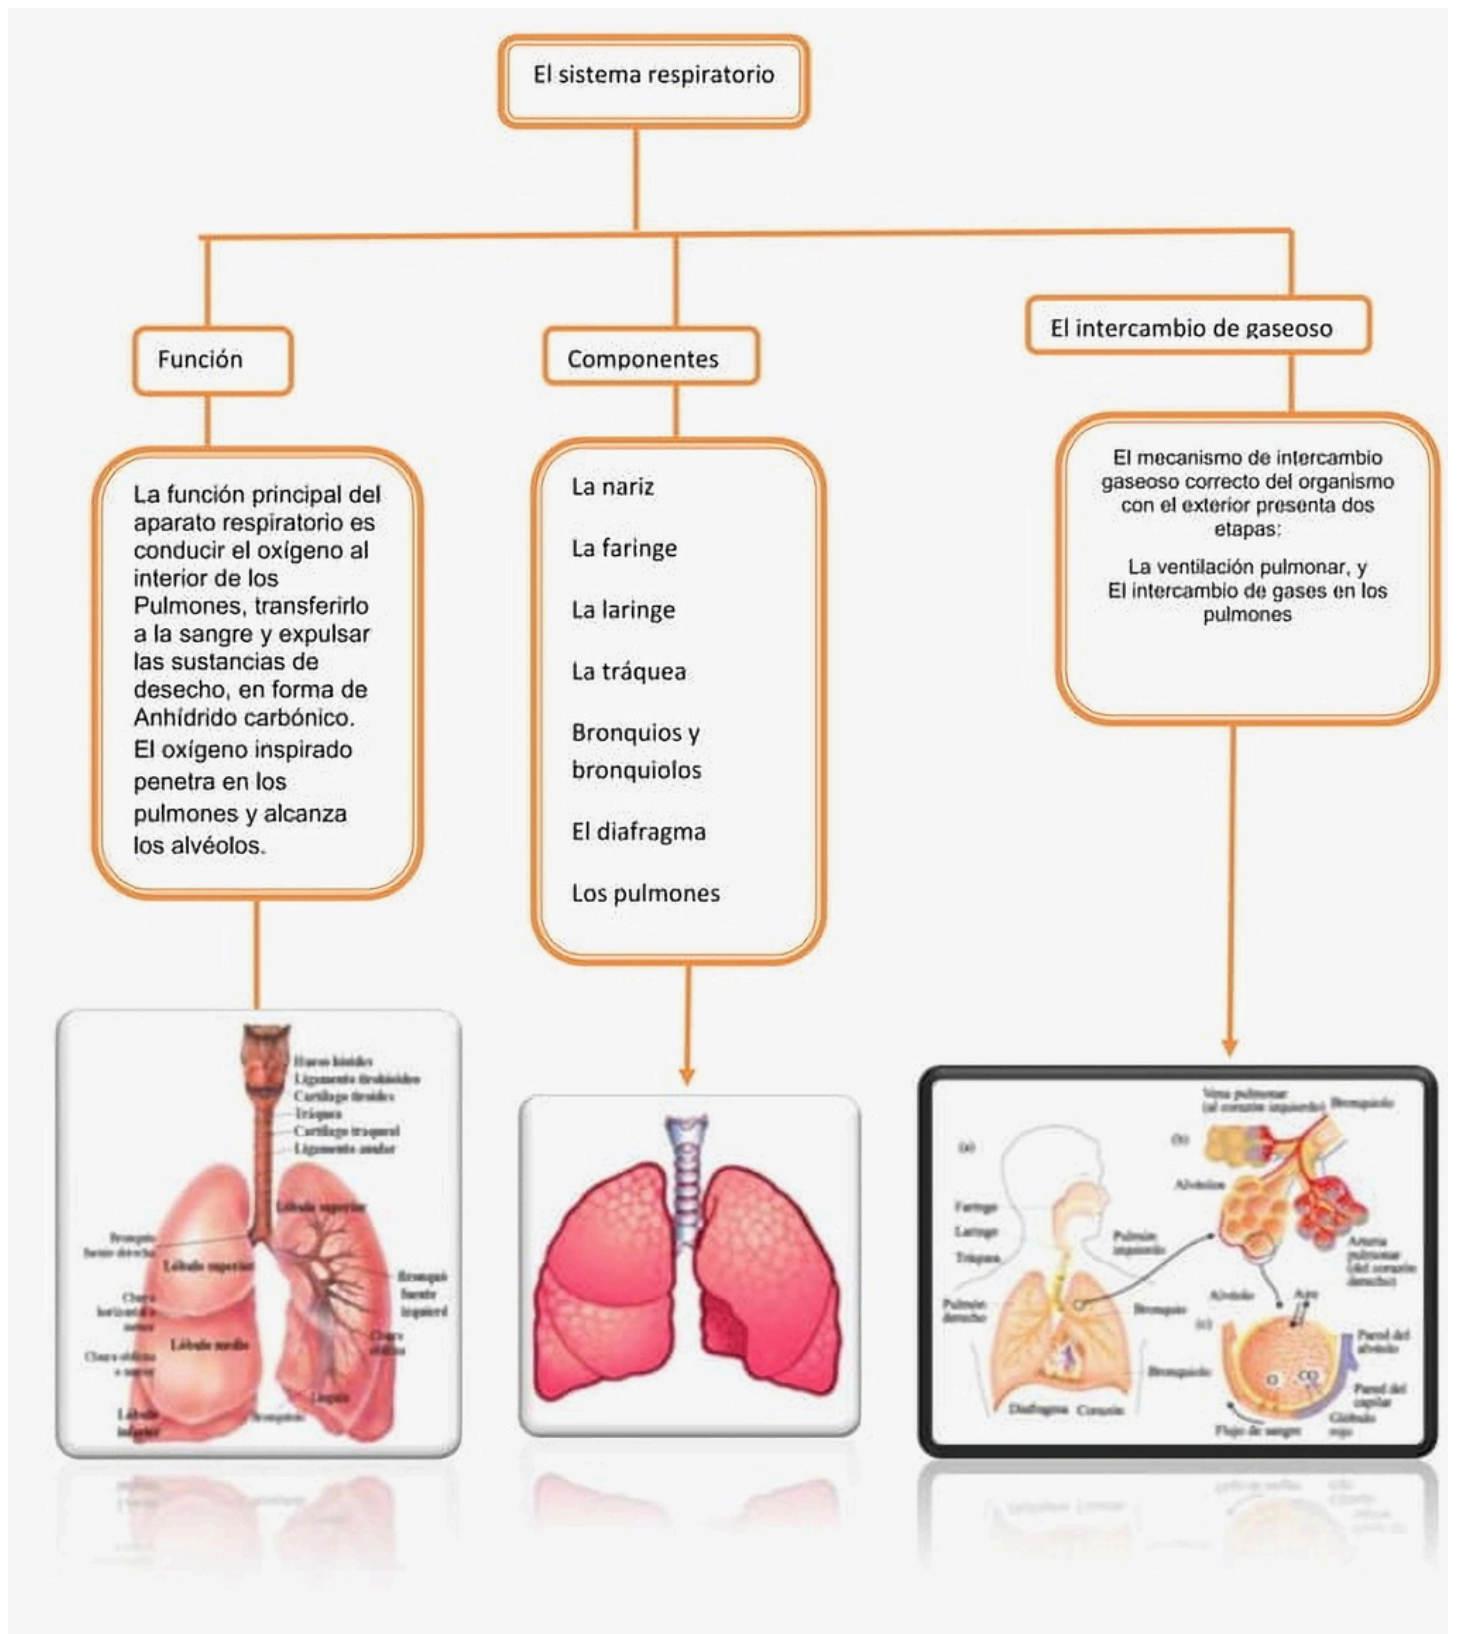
El sistema respiratorio

Función

Componentes

El intercambio de gaseoso

La función principal del aparato respiratorio es conducir el oxígeno al interior de los Pulmones, transferirlo a la sangre y expulsar las sustancias de desecho, en forma de Anhídrido carbónico. El oxígeno inspirado penetra en los pulmones y alcanza los alvéolos.

La nariz

La faringe

La laringe

La tráquea

Bronquios y bronquiolos

El diafragma

Los pulmones

El mecanismo de intercambio gaseoso correcto del organismo con el exterior presenta dos etapas:

La ventilación pulmonar, y
El intercambio de gases en los pulmones

Hueso hioides
Ligamento tirohioideo
Cartílago tiroides
Tráquea
Cartílago traqueal
Ligamento anular
Lóbulo superior
Bronquio fuente derecho
Lóbulo superior
Bronquio fuente izquierdo
Cisura horizontal o menor
Lóbulo medio
Cisura oblicua
Cisura oblicua o mayor
Língula
Lóbulo inferior
Bronquios

Vena pulmonar (al corazón izquierdo)
Bronquiolo
(a)
(b)
Alvéolos
Faringe
Laringe
Tráquea
Pulmón izquierdo
Arteria pulmonar (del corazón derecho)
Pulmón derecho
Bronquio
Alvéolo
Aire
(c)
Pared del alvéolo
Bronquiolo
Pared del capilar
Diafragma
Corazón
Glóbulo rojo
Flujo de sangre